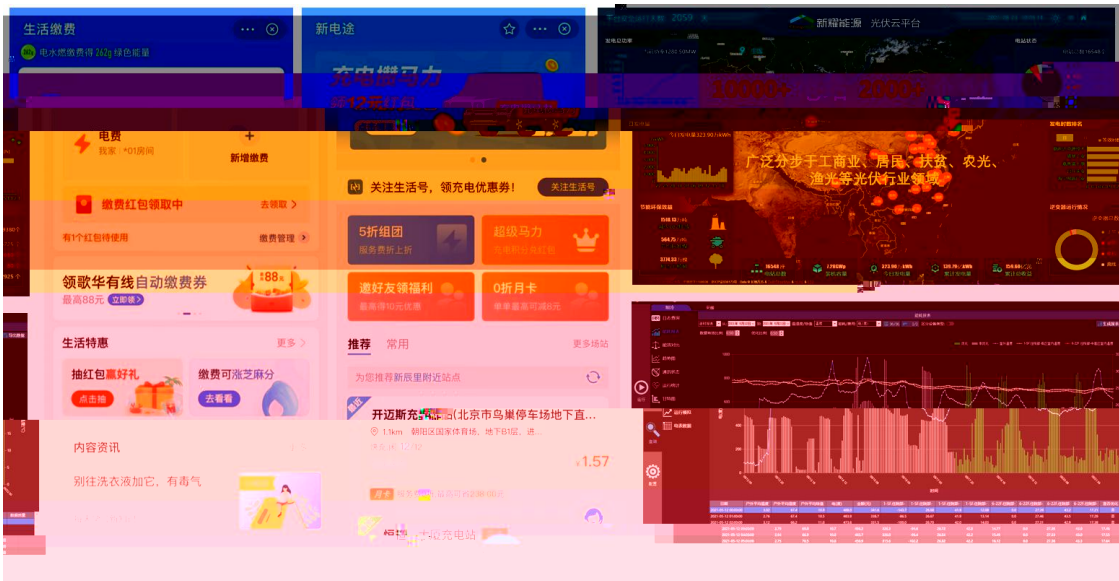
生活缴费

电水燃缴费得262g绿色能量

电费
我家 · *01房间

新增缴费

缴费红包领取中
去领取

有1个红包待使用
缴费管理

领歌华有线自动缴费券
最高88元 立即领

88

生活特惠
更多

抽红包赢好礼
点击抽

缴费可涨芝麻分
去看看

内容资讯

别往洗衣液加它，有毒气

新电途

充电得马力

关注生活号，领充电优惠券！
关注生活号

5折组团
服务费折上折

超级马力

邀好友领福利
最高得10元优惠

0折月卡

推荐
常用
更多场站

为您推荐新辰里附近站点

开迈斯充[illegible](北京市鸟巢停车场地下直...

1.1km 朝阳区国家体育场、地下B1层...

¥1.57

新耀能源 光伏云平台

10000+
2000+

广泛分步于工商业、居民、扶贫、农光、渔光等光伏行业领域